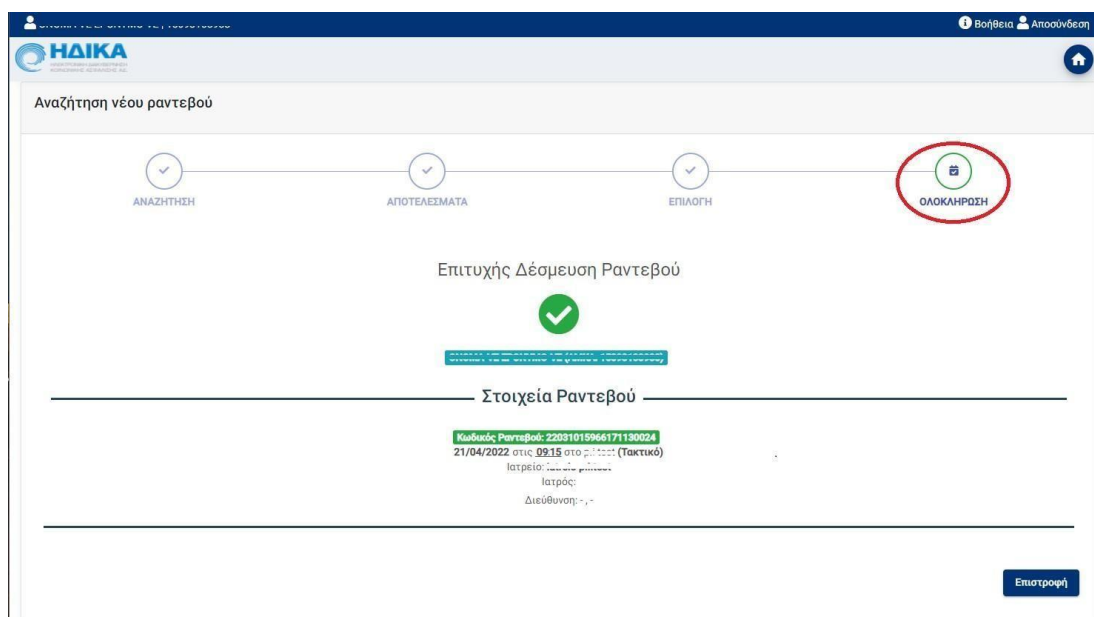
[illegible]

Βοήθεια Αποσύνδεση

ΗΔΙΚΑ

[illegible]

Αναζήτηση νέου ραντεβού

ΑΝΑΖΗΤΗΣΗ

ΑΠΟΤΕΛΕΣΜΑΤΑ

ΕΠΙΛΟΓΗ

ΟΛΟΚΛΗΡΩΣΗ

Επιτυχής Δέσμευση Ραντεβού

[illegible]

Στοιχεία Ραντεβού

Κωδικός Ραντεβού: 22031015966171130024

21/04/2022 στις 09:15 στο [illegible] (Τακτικό)

Ιατρείο: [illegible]

Ιατρός:

Διεύθυνση: - , -

Επιστροφή